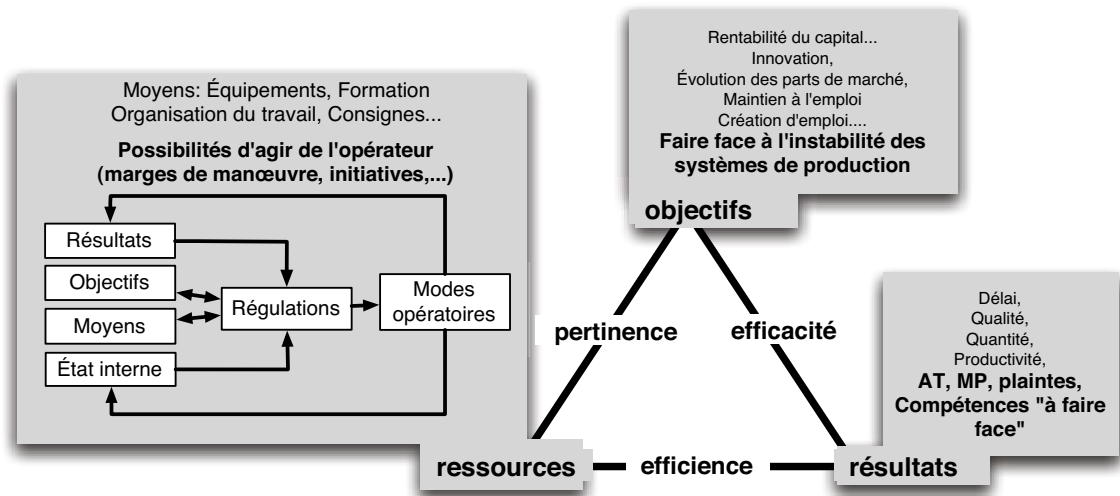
Moyens: Équipements, Formation
Organisation du travail, Consignes...

Possibilités d'agir de l'opérateur
(marges de manœuvre, initiatives,...)

Résultats
Objectifs
Moyens
État interne
Régulations
Modes opératoires

Rentabilité du capital...
Innovation,
Évolution des parts de marché,
Maintien à l'emploi
Création d'emploi....
Faire face à l'instabilité des systèmes de production

objectifs

pertinence
efficacité

Délai,
Qualité,
Quantité,
Productivité,
AT, MP, plaintes,
Compétences "à faire face"

ressources
efficience
résultats